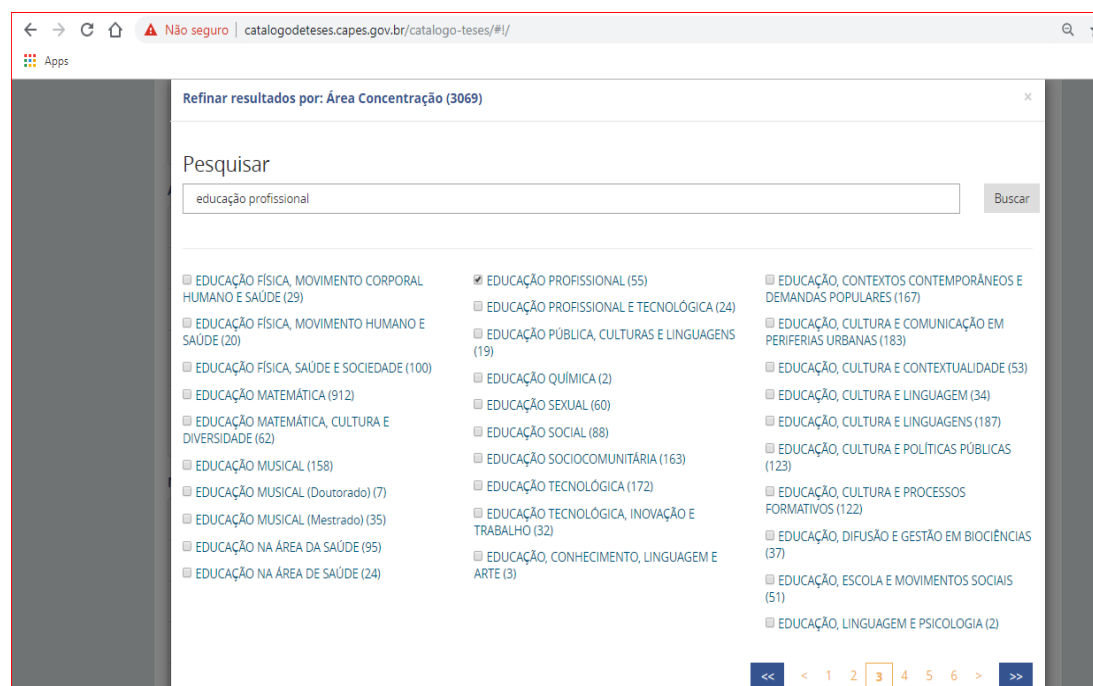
Não seguro | catalogodeteses.capes.gov.br/catalogo-teses/#!/

Apps

Refinar resultados por: Área Concentração (3069)

×

Pesquisar

educação profissional

Buscar

EDUCAÇÃO FÍSICA, MOVIMENTO CORPORAL HUMANO E SAÚDE (29)

EDUCAÇÃO FÍSICA, MOVIMENTO HUMANO E SAÚDE (20)

EDUCAÇÃO FÍSICA, SAÚDE E SOCIEDADE (100)

EDUCAÇÃO MATEMÁTICA (912)

EDUCAÇÃO MATEMÁTICA, CULTURA E DIVERSIDADE (62)

EDUCAÇÃO MUSICAL (158)

EDUCAÇÃO MUSICAL (Doutorado) (7)

EDUCAÇÃO MUSICAL (Mestrado) (35)

EDUCAÇÃO NA ÁREA DA SAÚDE (95)

EDUCAÇÃO NA ÁREA DE SAÚDE (24)

EDUCAÇÃO PROFISSIONAL (55)

EDUCAÇÃO PROFISSIONAL E TECNOLÓGICA (24)

EDUCAÇÃO PÚBLICA, CULTURAS E LINGUAGENS (19)

EDUCAÇÃO QUÍMICA (2)

EDUCAÇÃO SEXUAL (60)

EDUCAÇÃO SOCIAL (88)

EDUCAÇÃO SOCIOCOMUNITÁRIA (163)

EDUCAÇÃO TECNOLÓGICA (172)

EDUCAÇÃO TECNOLÓGICA, INOVAÇÃO E TRABALHO (32)

EDUCAÇÃO, CONHECIMENTO, LINGUAGEM E ARTE (3)

EDUCAÇÃO, CONTEXTOS CONTEMPORÂNEOS E DEMANDAS POPULARES (167)

EDUCAÇÃO, CULTURA E COMUNICAÇÃO EM PERIFERIAS URBANAS (183)

EDUCAÇÃO, CULTURA E CONTEXTUALIDADE (53)

EDUCAÇÃO, CULTURA E LINGUAGEM (34)

EDUCAÇÃO, CULTURA E LINGUAGENS (187)

EDUCAÇÃO, CULTURA E POLÍTICAS PÚBLICAS (123)

EDUCAÇÃO, CULTURA E PROCESSOS FORMATIVOS (122)

EDUCAÇÃO, DIFUSÃO E GESTÃO EM BIOCIÊNCIAS (37)

EDUCAÇÃO, ESCOLA E MOVIMENTOS SOCIAIS (51)

EDUCAÇÃO, LINGUAGEM E PSICOLOGIA (2)

<< < 1 2 3 4 5 6 > >>